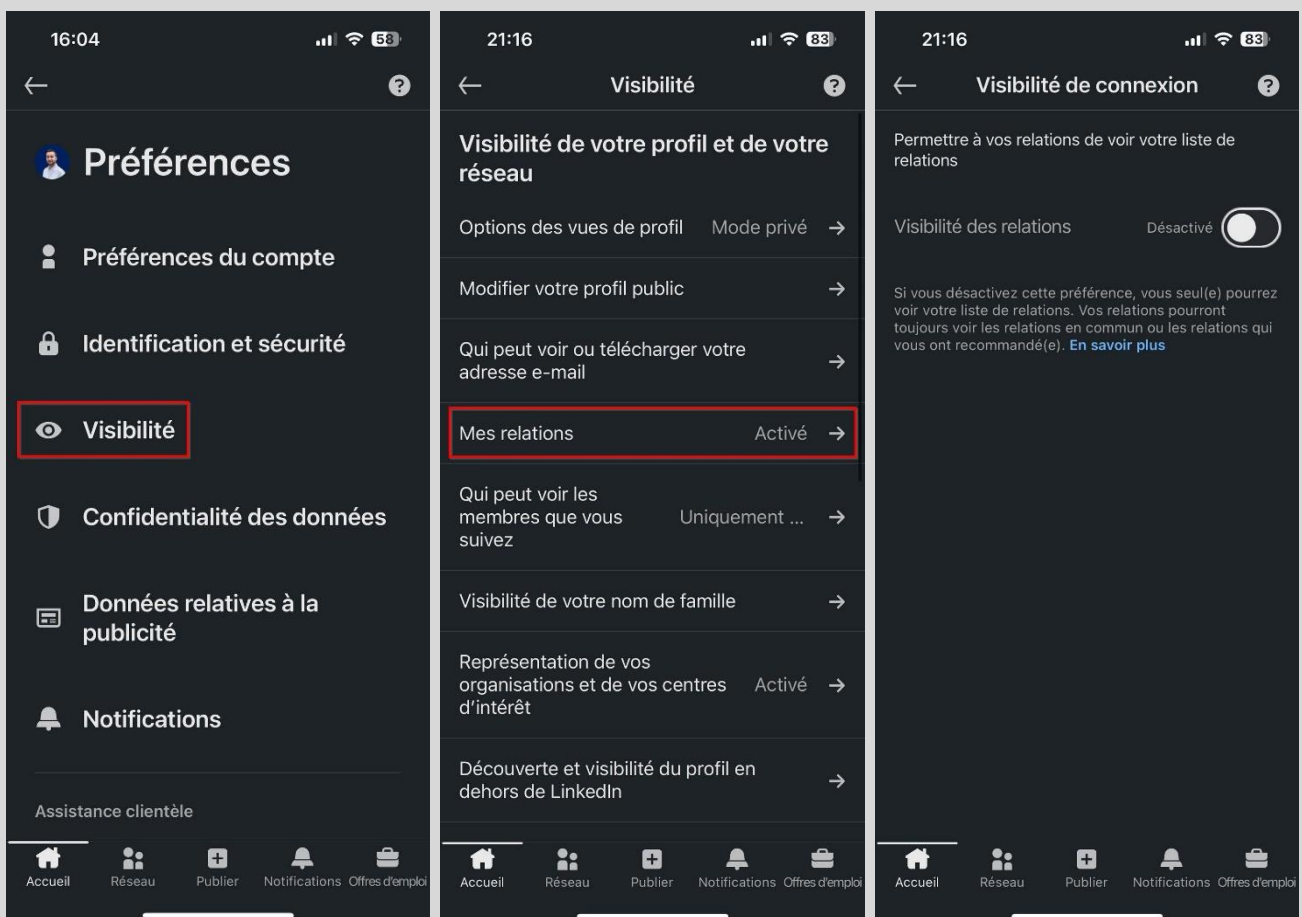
16:04

58

Préférences

Préférences du compte

Identification et sécurité

Visibilité

Confidentialité des données

Données relatives à la publicité

Notifications

Assistance clientèle

Accueil Réseau Publier Notifications Offres d'emploi

21:16

83

Visibilité

Visibilité de votre profil et de votre réseau

Options des vues de profil Mode privé →

Modifier votre profil public →

Qui peut voir ou télécharger votre adresse e-mail →

Mes relations Activé →

Qui peut voir les membres que vous suivez Uniquement ... →

Visibilité de votre nom de famille →

Représentation de vos organisations et de vos centres d'intérêt Activé →

Découverte et visibilité du profil en dehors de LinkedIn →

Accueil Réseau Publier Notifications Offres d'emploi

21:16

83

Visibilité de connexion

Permettre à vos relations de voir votre liste de relations

Visibilité des relations Désactivé

Si vous désactivez cette préférence, vous seul(e) pourrez voir votre liste de relations. Vos relations pourront toujours voir les relations en commun ou les relations qui vous ont recommandé(e). En savoir plus

Accueil Réseau Publier Notifications Offres d'emploi